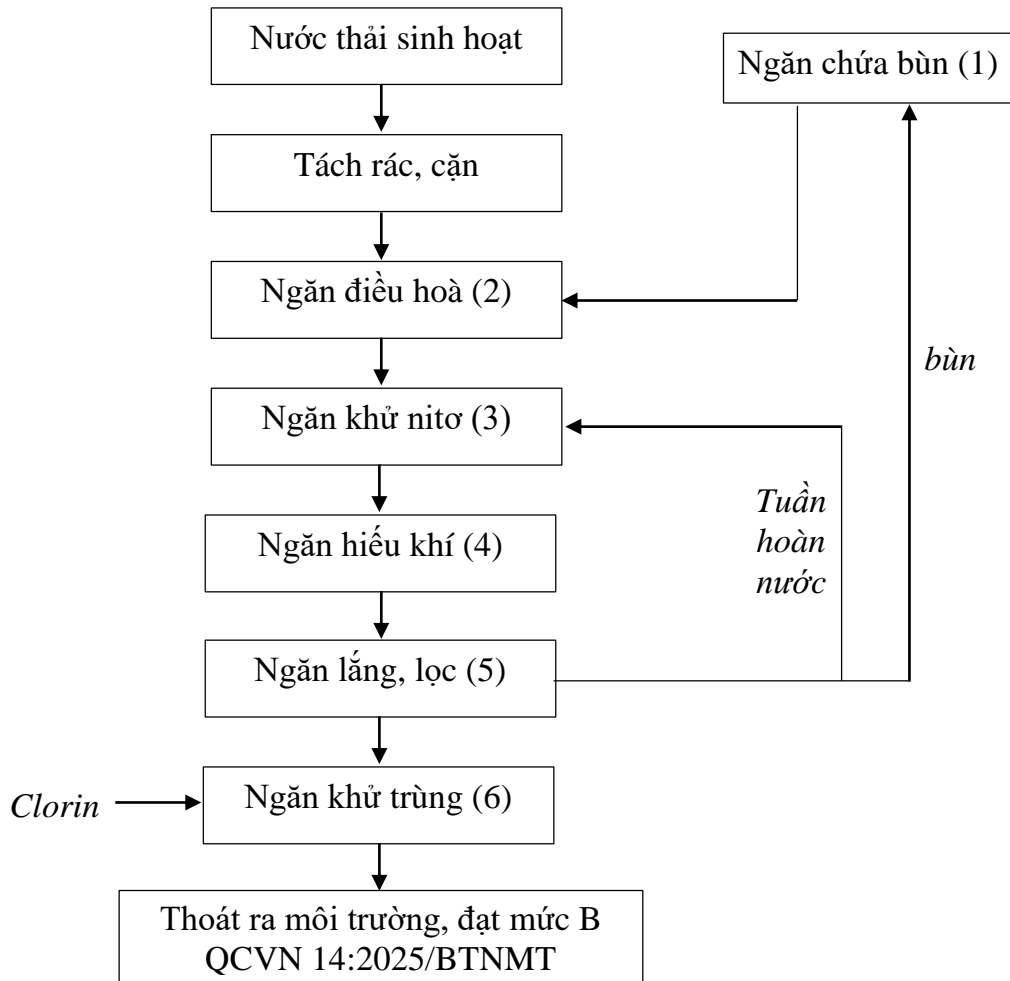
Nước thải sinh hoạt

Ngăn chứa bùn (1)

Tách rác, cặn

Ngăn điều hoà (2)

bùn

Ngăn khử nitơ (3)

Tuần hoàn nước

Ngăn hiếu khí (4)

Ngăn lắng, lọc (5)

Clorin

Ngăn khử trùng (6)

Thoát ra môi trường, đạt mức B QCVN 14:2025/BTNMT